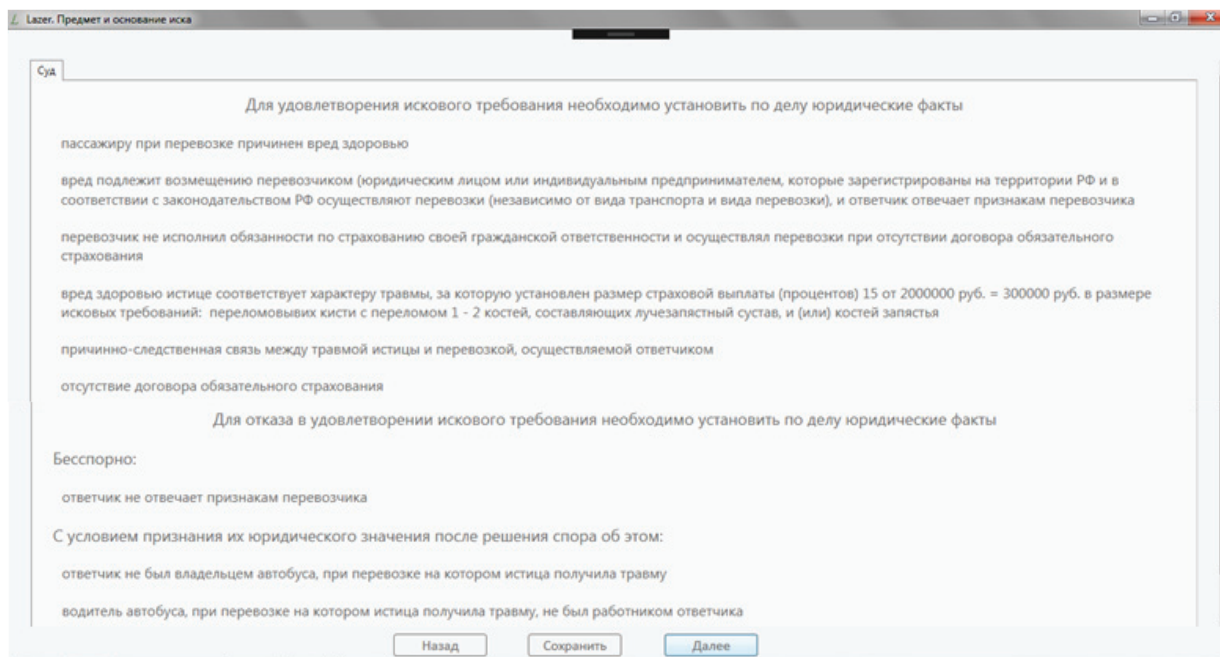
Lazer. Предмет и основание иска

Суд

Для удовлетворения искового требования необходимо установить по делу юридические факты

пассажиру при перевозке причинен вред здоровью

вред подлежит возмещению перевозчиком (юридическим лицом или индивидуальным предпринимателем, которые зарегистрированы на территории РФ и в соответствии с законодательством РФ осуществляют перевозки (независимо от вида транспорта и вида перевозки), и ответчик отвечает признакам перевозчика

перевозчик не исполнил обязанности по страхованию своей гражданской ответственности и осуществлял перевозки при отсутствии договора обязательного страхования

вред здоровью истице соответствует характеру травмы, за которую установлен размер страховой выплаты (процентов) 15 от 2000000 руб. = 300000 руб. в размере исковых требований: переломовыих кисти с переломом 1 - 2 костей, составляющих лучезапястный сустав, и (или) костей запястья

причинно-следственная связь между травмой истицы и перевозкой, осуществляемой ответчиком

отсутствие договора обязательного страхования

Для отказа в удовлетворении искового требования необходимо установить по делу юридические факты

Бесспорно:

ответчик не отвечает признакам перевозчика

С условием признания их юридического значения после решения спора об этом:

ответчик не был владельцем автобуса, при перевозке на котором истица получила травму

водитель автобуса, при перевозке на котором истица получила травму, не был работником ответчика

Назад Сохранить Далее